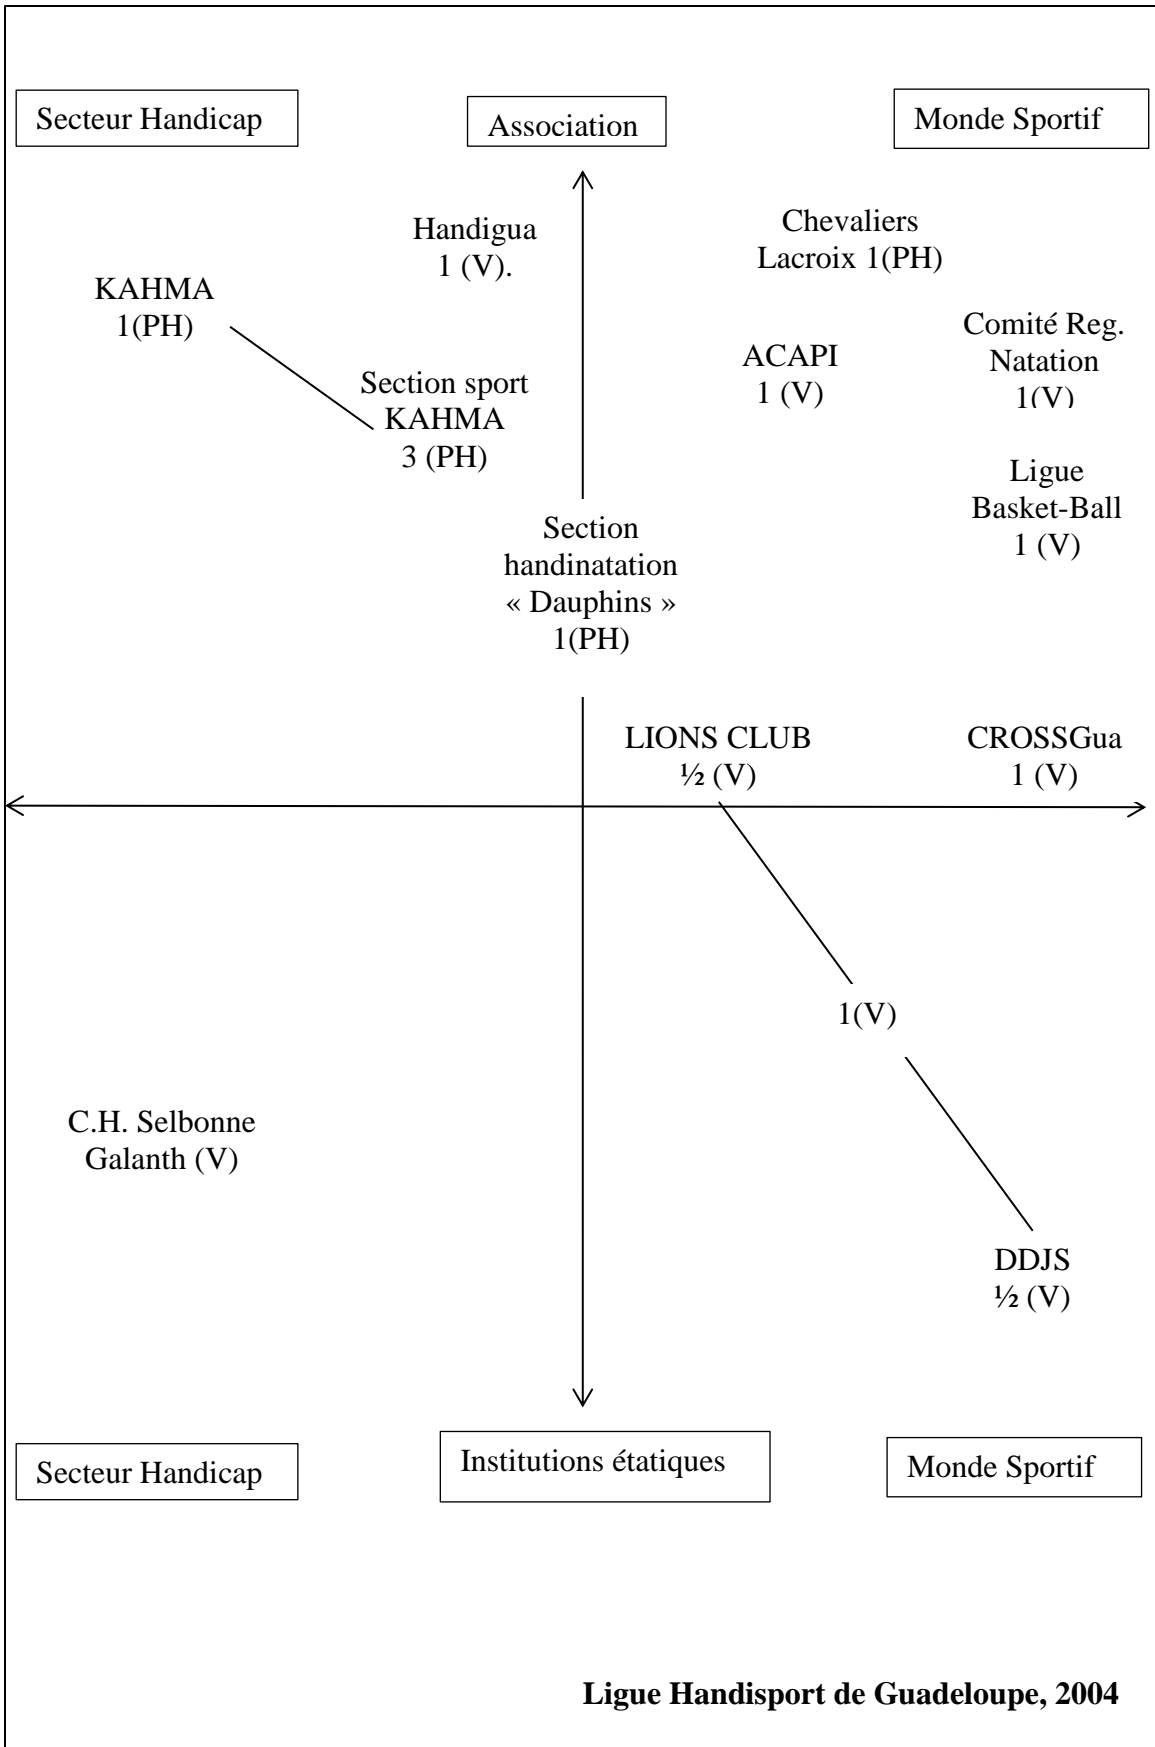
Secteur Handicap

Association

Monde Sportif

Handigua
1 (V).

Chevaliers
Lacroix 1(PH)

KAHMA
1(PH)

Comité Reg.
Natation
1(V)

ACAPI
1 (V)

Section sport
KAHMA
3 (PH)

Ligue
Basket-Ball
1 (V)

Section
handinatation
« Dauphins »
1(PH)

LIONS CLUB
½ (V)

CROSSGua
1 (V)

1(V)

C.H. Selbonne
Galanth (V)

DDJS
½ (V)

Secteur Handicap

Institutions étatiques

Monde Sportif

**Ligue Handisport de Guadeloupe, 2004**